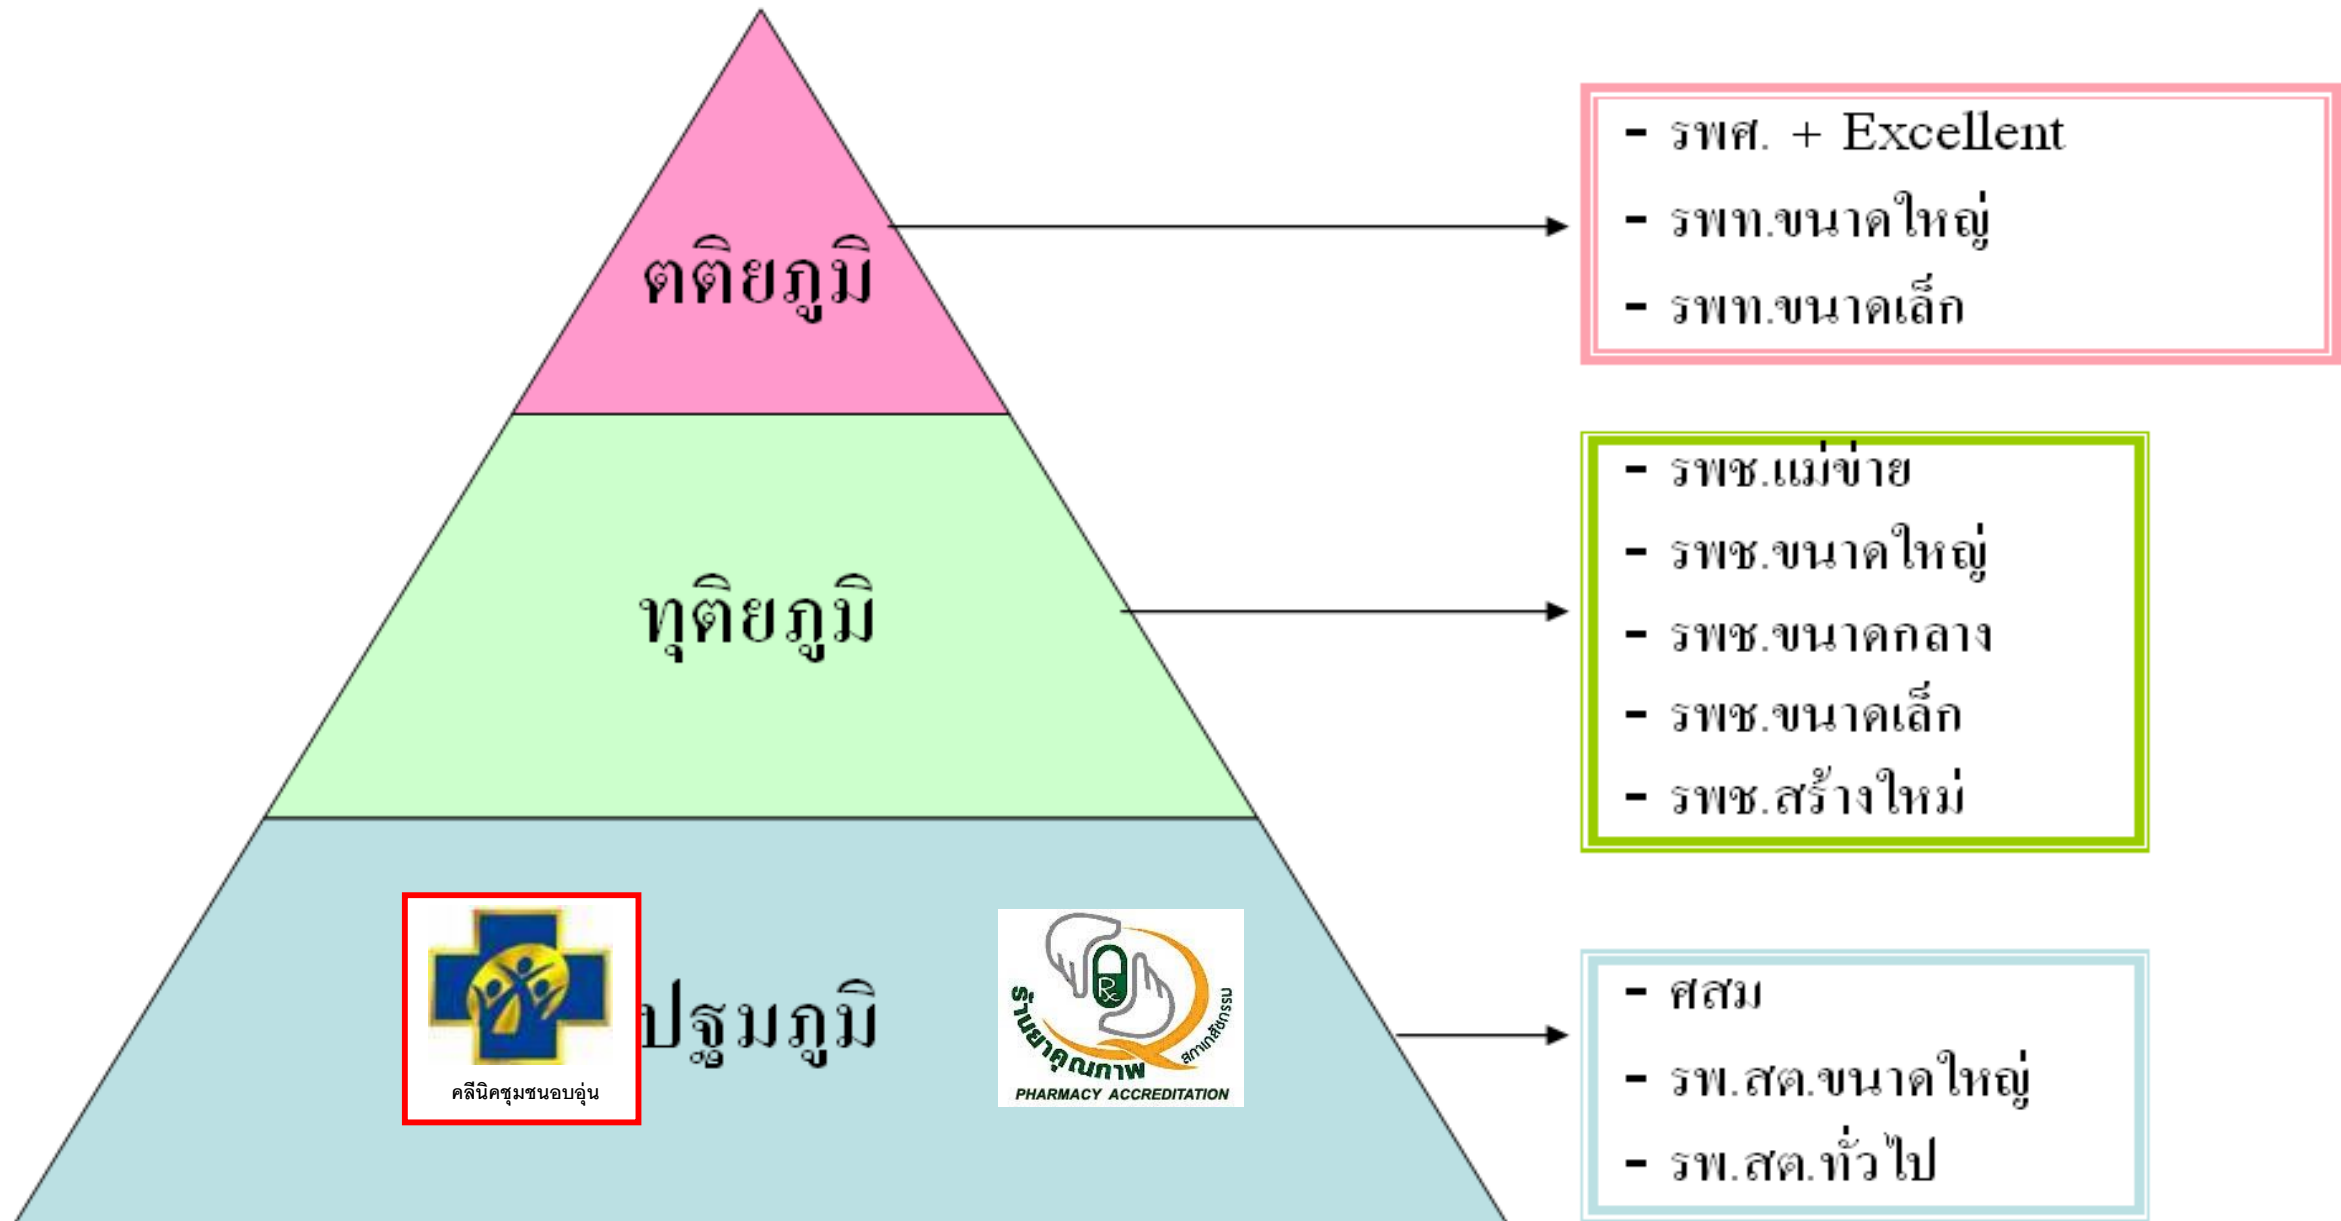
ตติยภูมิ

ทุติยภูมิ

ปฐมภูมิ

คลีนิคชุมชนอบอุ่น

ร้านยาคุณภาพ สภาเภสัชกรรม
PHARMACY ACCREDITATION

- รพศ. + Excellent
- รพท.ขนาดใหญ่
- รพท.ขนาดเล็ก

- รพช.แม่ข่าย
- รพช.ขนาดใหญ่
- รพช.ขนาดกลาง
- รพช.ขนาดเล็ก
- รพช.สร้างใหม่

- ศสม
- รพ.สต.ขนาดใหญ่
- รพ.สต.ทั่วไป